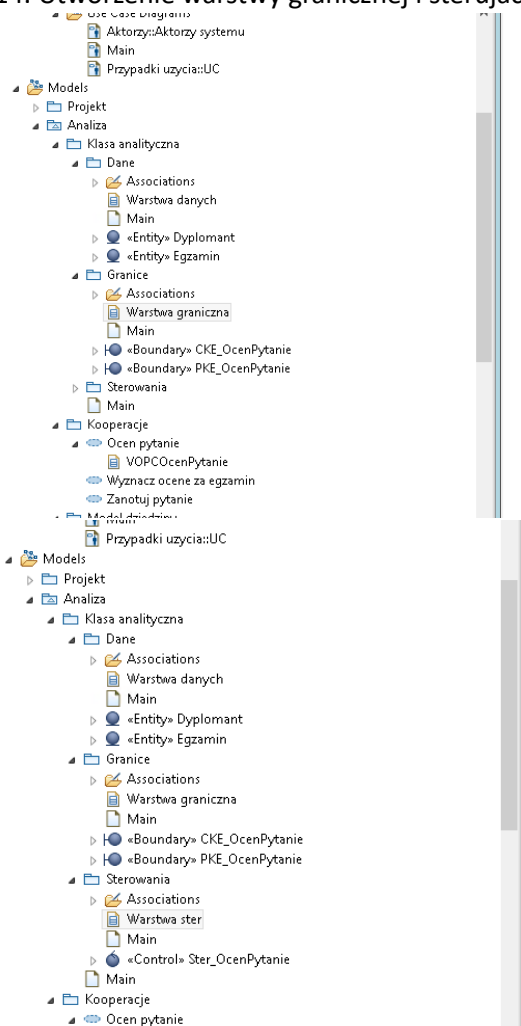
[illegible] Utworzenie warstwy granicznej i sterując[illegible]

Use Case Diagrams
Aktorzy::Aktorzy systemu
Main
Przypadki uzycia::UC
Models
Projekt
Analiza
Klasa analityczna
Dane
Associations
Warstwa danych
Main
«Entity» Dyplomant
«Entity» Egzamin
Granice
Associations
Warstwa graniczna
Main
«Boundary» CKE_OcenPytanie
«Boundary» PKE_OcenPytanie
Sterowania
Main
Kooperacje
Ocen pytanie
VOPCOcenPytanie
Wyznacz ocene za egzamin
Zanotuj pytanie
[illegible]

Przypadki uzycia::UC
Models
Projekt
Analiza
Klasa analityczna
Dane
Associations
Warstwa danych
Main
«Entity» Dyplomant
«Entity» Egzamin
Granice
Associations
Warstwa graniczna
Main
«Boundary» CKE_OcenPytanie
«Boundary» PKE_OcenPytanie
Sterowania
Associations
Warstwa ster
Main
«Control» Ster_OcenPytanie
Main
Kooperacje
Ocen pytanie